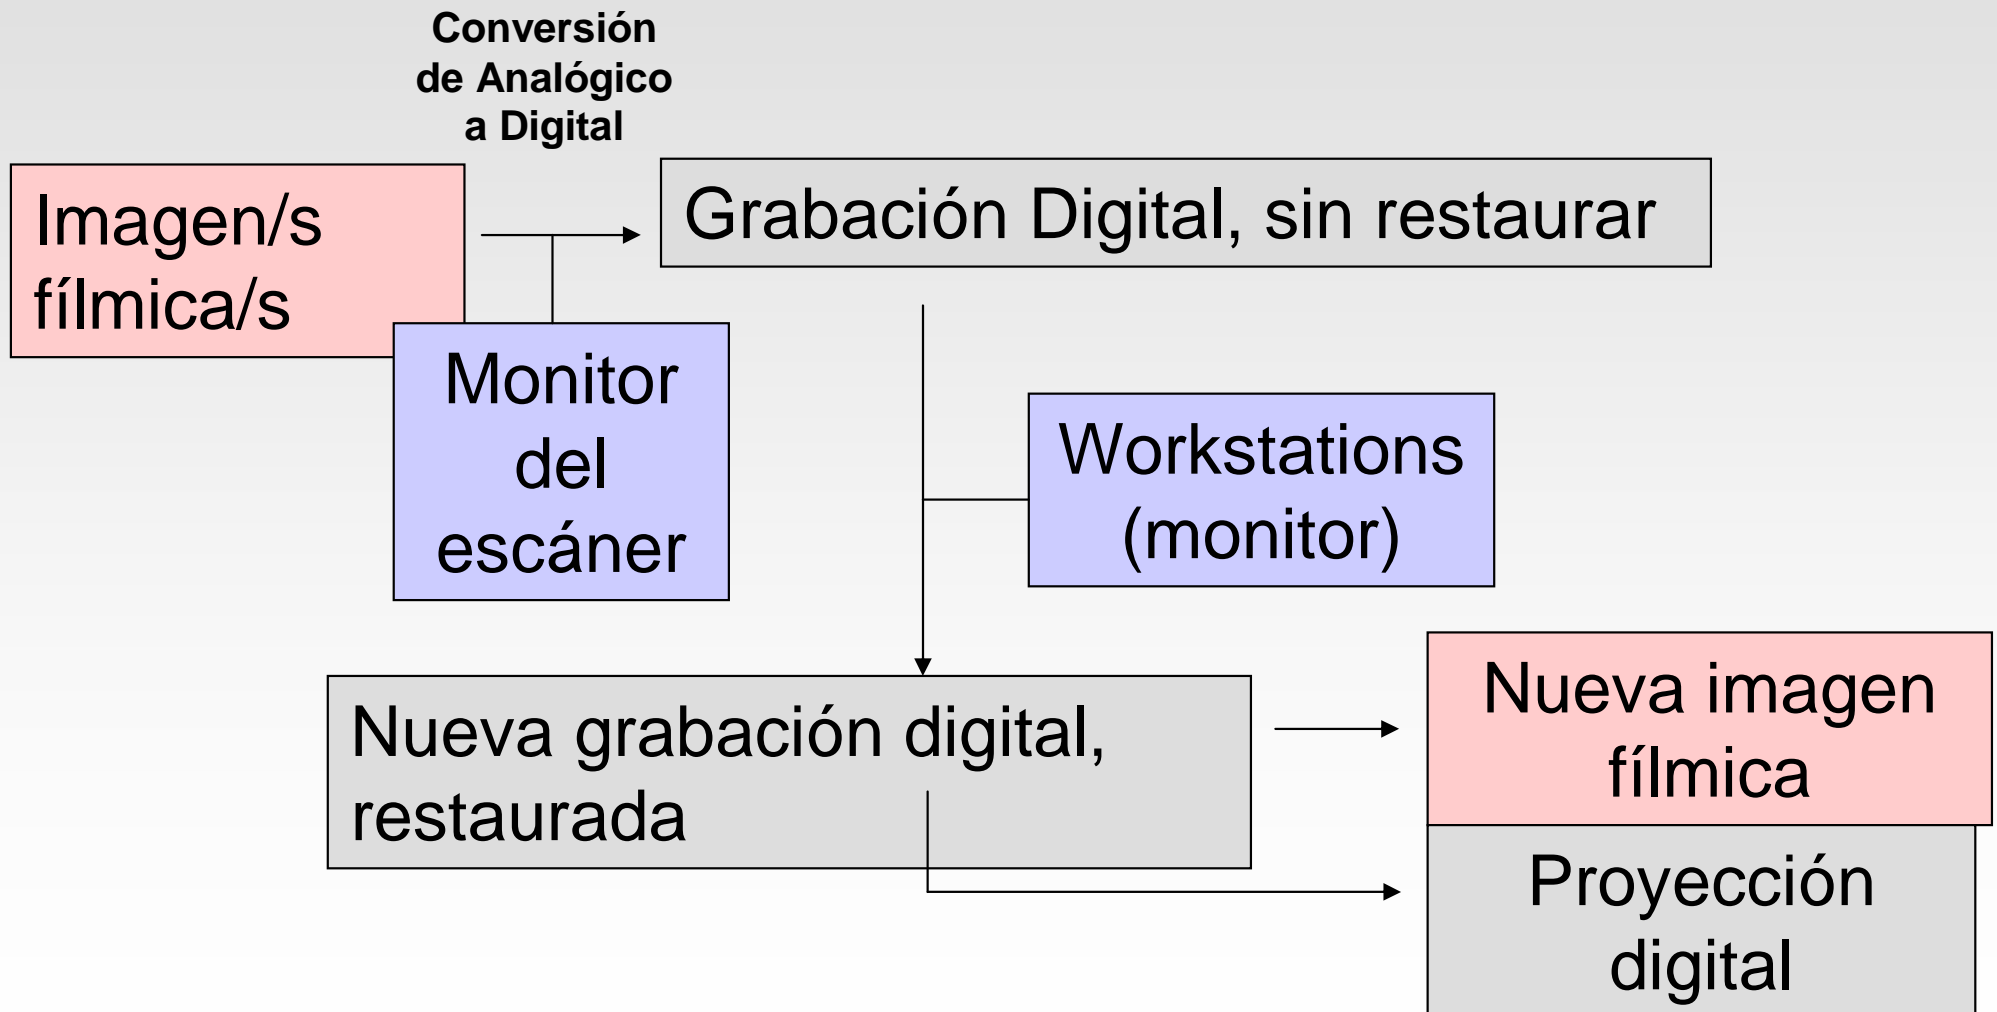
Conversión de Analógico a Digital

Imagen/s fílmica/s

Grabación Digital, sin restaurar

Monitor del escáner

Workstations (monitor)

Nueva grabación digital, restaurada

Nueva imagen fílmica

Proyección digital